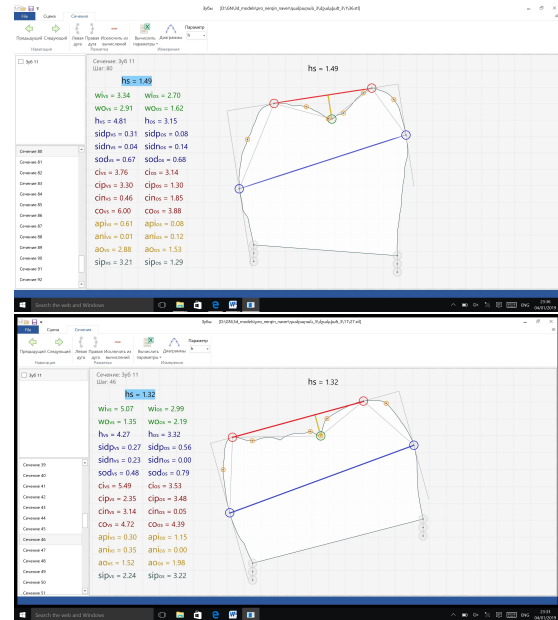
Зубы [D:\GM\3d_models\pro_teeth_new\pal\pal\pal_Pal\pal\pal1_F\Y\#.stl]

File Сцена Сечение

Предыдущий Следующий
Навигация

Левая дуга Правая дуга Исключить из вычислений
Разметка

Вычислить параметры
Дуги ямки
Параметр
Измерения

Зуб 11

Сечение 80
Сечение 81
Сечение 82
Сечение 83
Сечение 84
Сечение 85
Сечение 86
Сечение 87
Сечение 88
Сечение 89
Сечение 90
Сечение 91
Сечение 92

Сечение: Зуб 11
Шаг: 80

hs = 1.49

wi$_{vs}$ = 3.34 wi$_{os}$ = 2.70
wo$_{vs}$ = 2.91 wo$_{os}$ = 1.62
h$_{vs}$ = 4.81 h$_{os}$ = 3.15
sidp$_{vs}$ = 0.31 sidp$_{os}$ = 0.08
sidn$_{vs}$ = 0.04 sidn$_{os}$ = 0.14
sod$_{vs}$ = 0.67 sod$_{os}$ = 0.68
ci$_{vs}$ = 3.76 ci$_{os}$ = 3.14
cip$_{vs}$ = 3.30 cip$_{os}$ = 1.30
cin$_{vs}$ = 0.46 cin$_{os}$ = 1.85
co$_{vs}$ = 6.00 co$_{os}$ = 3.88
api$_{vs}$ = 0.61 api$_{os}$ = 0.08
ani$_{vs}$ = 0.01 ani$_{os}$ = 0.12
ao$_{vs}$ = 2.88 ao$_{os}$ = 1.53
sip$_{vs}$ = 3.21 sip$_{os}$ = 1.29

hs = 1.49

Search the web and Windows

ENG 23:36 04/01/2019

Зубы [D:\GM\3d_models\pro_teeth_new\pal\pal\pal_Pal\pal\pal1_F\Y\#.stl]

File Сцена Сечение

Предыдущий Следующий
Навигация

Левая дуга Правая дуга Исключить из вычислений
Разметка

Вычислить параметры
Диаграммы
Параметр
Измерения

Зуб 11

Сечение 39
Сечение 40
Сечение 41
Сечение 42
Сечение 43
Сечение 44
Сечение 45
Сечение 46
Сечение 47
Сечение 48
Сечение 49
Сечение 50
Сечение 51

Сечение: Зуб 11
Шаг: 46

hs = 1.32

wi$_{vs}$ = 5.07 wi$_{os}$ = 2.99
wo$_{vs}$ = 1.35 wo$_{os}$ = 2.19
h$_{vs}$ = 4.27 h$_{os}$ = 3.32
sidp$_{vs}$ = 0.27 sidp$_{os}$ = 0.56
sidn$_{vs}$ = 0.23 sidn$_{os}$ = 0.00
sod$_{vs}$ = 0.48 sod$_{os}$ = 0.79
ci$_{vs}$ = 5.49 ci$_{os}$ = 3.53
cip$_{vs}$ = 2.35 cip$_{os}$ = 3.48
cin$_{vs}$ = 3.14 cin$_{os}$ = 0.05
co$_{vs}$ = 4.72 co$_{os}$ = 4.39
api$_{vs}$ = 0.30 api$_{os}$ = 1.15
ani$_{vs}$ = 0.35 ani$_{os}$ = 0.00
ao$_{vs}$ = 1.52 ao$_{os}$ = 1.98
sip$_{vs}$ = 2.24 sip$_{os}$ = 3.22

hs = 1.32

Search the web and Windows

ENG 23:33 04/01/2019